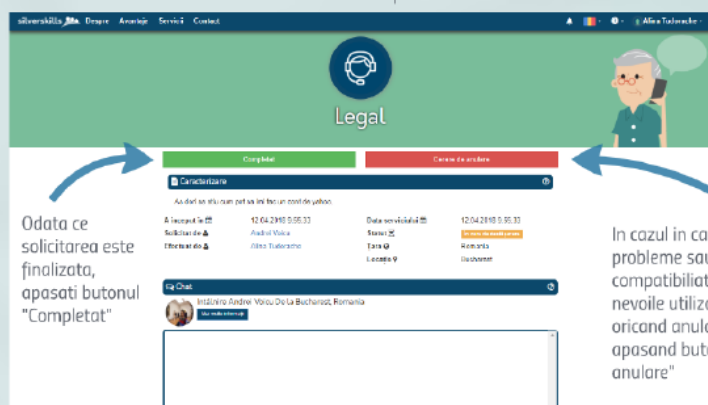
silverskills Despre Avantaje Servicii Contact

Alina Tudorache

Legal

Completat

Cerere de anulare

Caracterizare

As dori sa stiu cum pot sa imi fac un cont de yahoo.

A inceput la 12.04.2018 9:55:33

Solicitat de Andrei Voicu

Efectuat de Alina Tudorache

Data serviciului 12.04.2018 9:55:33

Status In curs de rezolvare

Tara Romania

Locatie Bucharest

Chat

Intalnire Andrei Voicu De la Bucharest, Romania

Vezi mai multe informatii

Odata ce solicitarea este finalizata, apasati butonul "Completat"

In cazul in ca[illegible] probleme sau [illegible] compatibiliat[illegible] nevoile utiliz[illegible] oricand anul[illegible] apasand but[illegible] anulare"